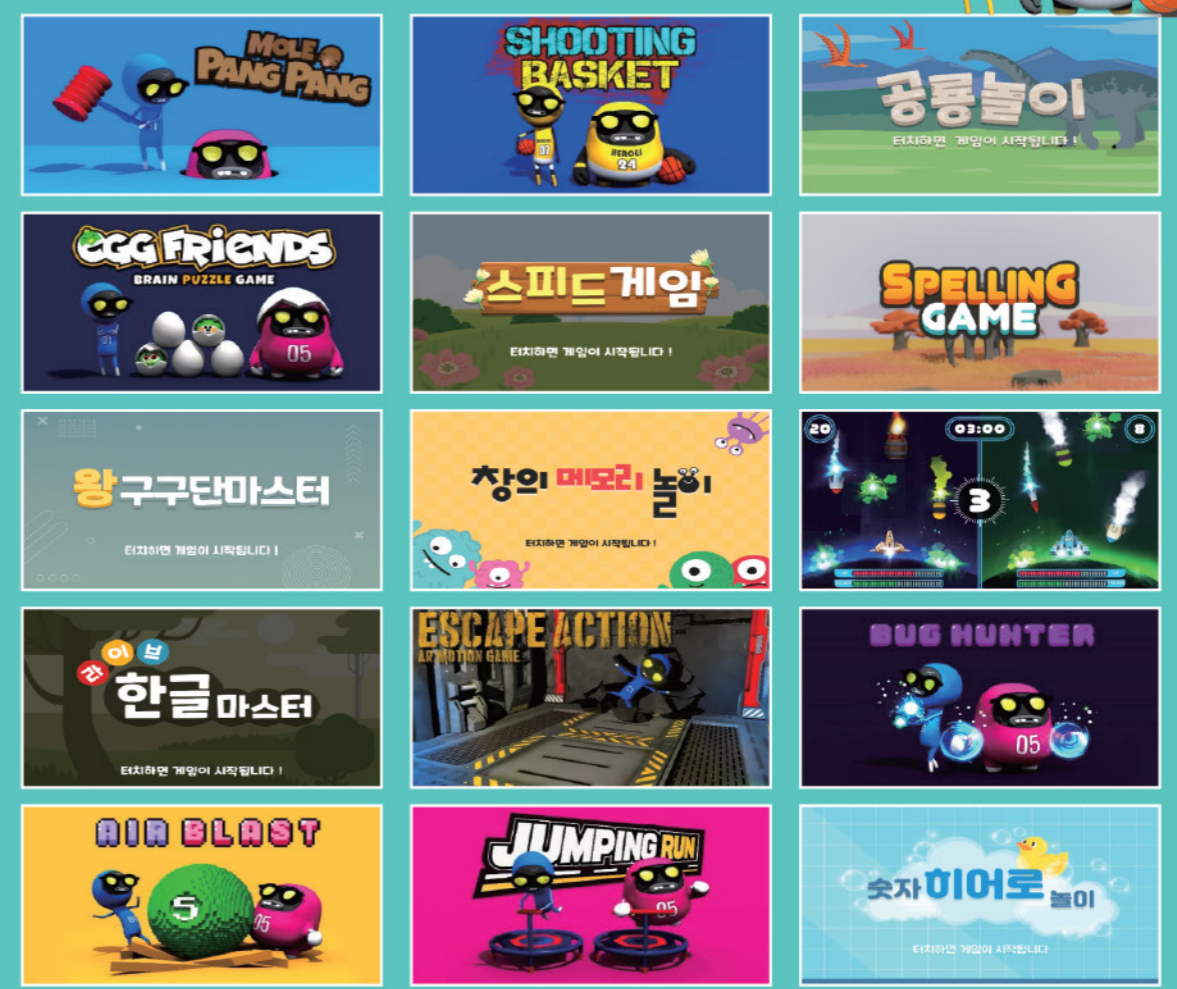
MOLE PANG PANG

SHOOTING BASKET

07

HEROES 24

공룡놀이

터치하면 게임이 시작됩니다 !

EGG FRIENDS

BRAIN PUZZLE GAME

05

스피드게임

터치하면 게임이 시작됩니다 !

SPELLING GAME

왕구구단마스터

터치하면 게임이 시작됩니다 !

창의 메모리 놀이

터치하면 게임이 시작됩니다 !

20

03:00

8

3

라이브 한글 마스터

터치하면 게임이 시작됩니다 !

ESCAPE ACTION

AR MOTION GAME

BUG HUNTER

05

AIR BLAST

5

05

JUMPING RUN

05

숫자 히어로 놀이

터치하면 게임이 시작됩니다